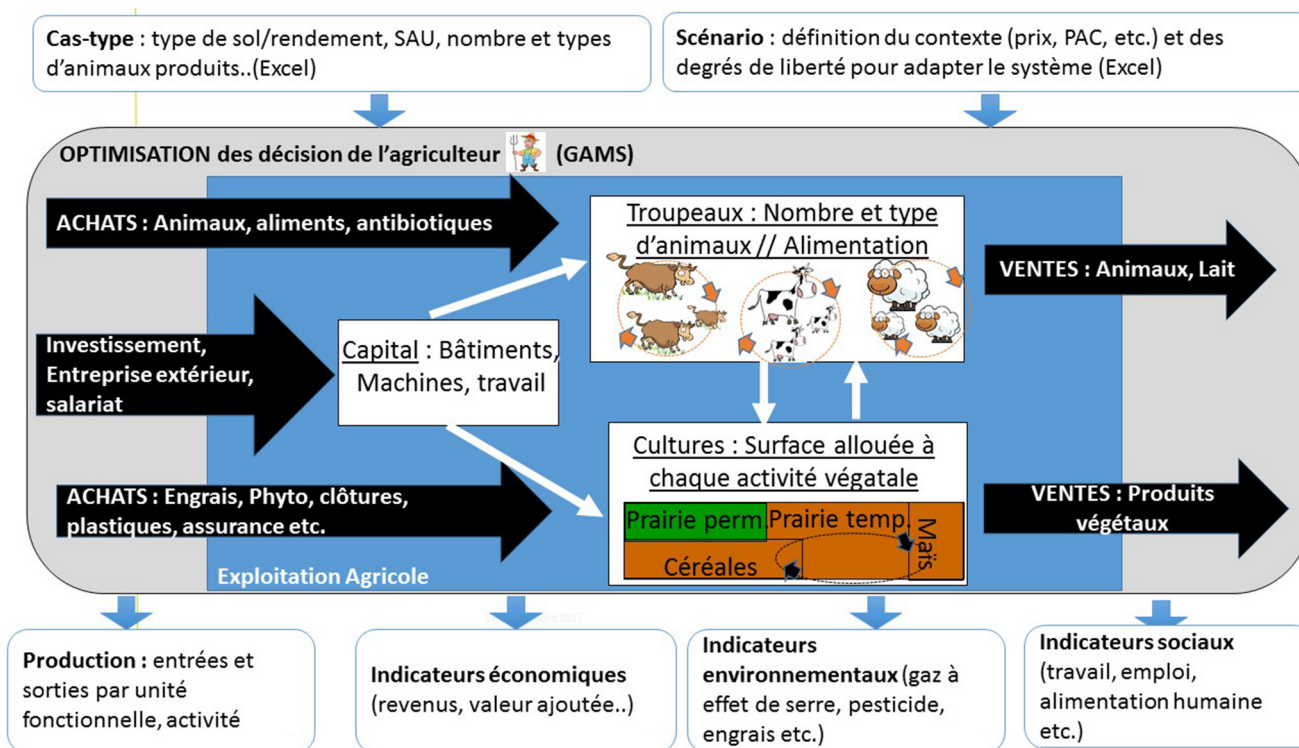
**Cas-type** : type de sol/rendement, SAU, nombre et types d'animaux produits..(Excel)

**Scénario** : définition du contexte (prix, PAC, etc.) et des degrés de liberté pour adapter le système (Excel)

**OPTIMISATION des décision de l'agriculteur** **(GAMS)**

**ACHATS : Animaux, aliments, antibiotiques**

Troupeaux : Nombre et type d'animaux // Alimentation

**VENTES : Animaux, Lait**

**Investissement, Entreprise extérieur, salariat**

Capital : Bâtiments, Machines, travail

Cultures : Surface allouée à chaque activité végatale

**ACHATS : Engrais, Phyto, clôtures, plastiques, assurance etc.**

Prairie perm. Prairie temp. Maïs Céréales

**VENTES : Produits végétaux**

**Exploitation Agricole**

**Production :** entrées et sorties par unité fonctionnelle, activité

**Indicateurs économiques** (revenus, valeur ajoutée..)

**Indicateurs environnementaux** (gaz à effet de serre, pesticide, engrais etc.)

**Indicateurs sociaux** (travail, emploi, alimentation humaine etc.)